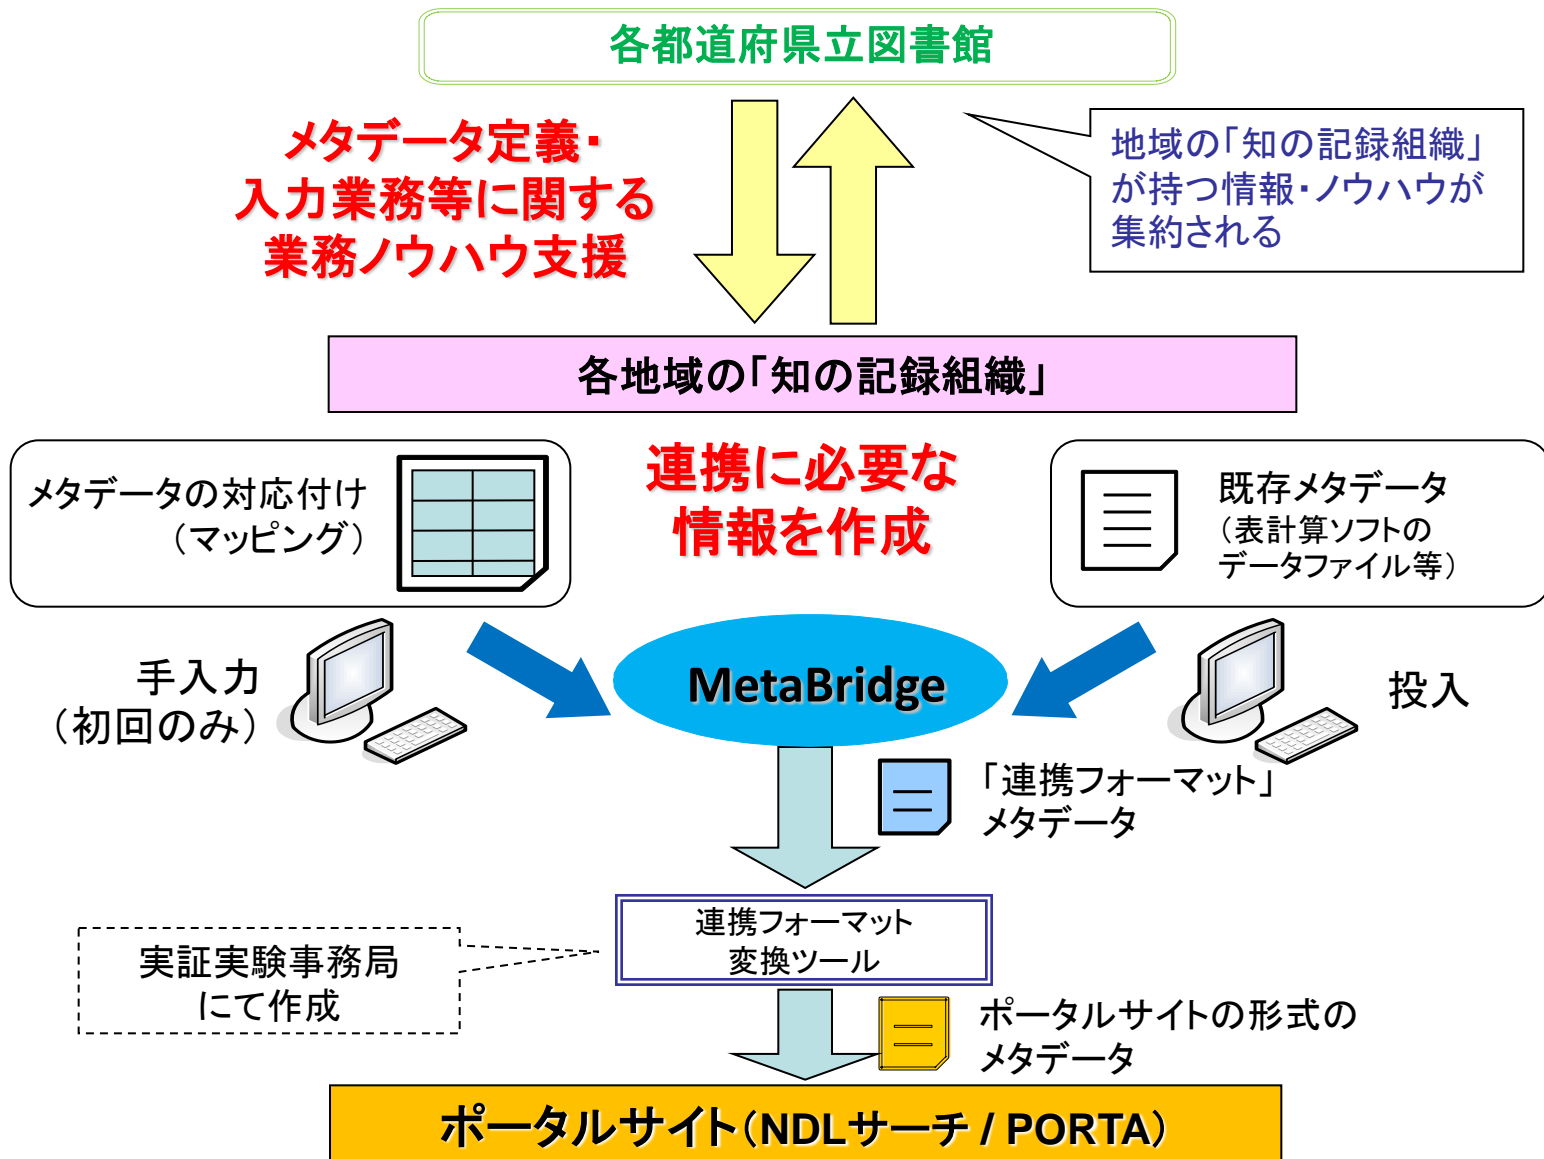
各都道府県立図書館

メタデータ定義・
入力業務等に関する
業務ノウハウ支援

地域の「知の記録組織」
が持つ情報・ノウハウが
集約される

各地域の「知の記録組織」

メタデータの対応付け
（マッピング）

連携に必要な
情報を作成

既存メタデータ
（表計算ソフトの
データファイル等）

手入力
（初回のみ）

MetaBridge

投入

「連携フォーマット」
メタデータ

実証実験事務局
にて作成

連携フォーマット
変換ツール

ポータルサイトの形式の
メタデータ

ポータルサイト（NDLサーチ / PORTA）